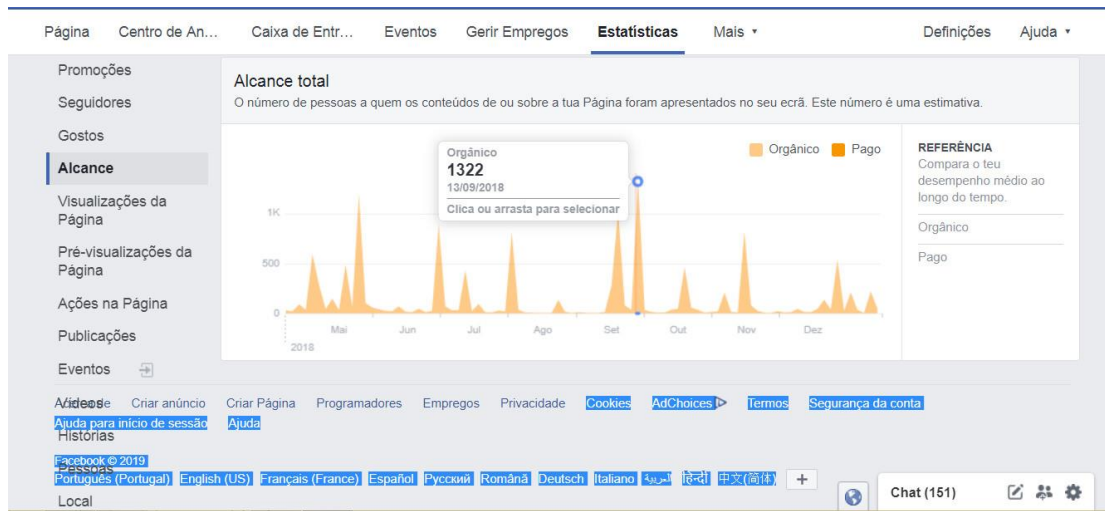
Página | Centro de An… | Caixa de Entr… | Eventos | Gerir Empregos | Estatísticas | Mais ▾ | Definições | Ajuda ▾

Promoções
Seguidores
Gostos
Alcance
Visualizações da Página
Pré-visualizações da Página
Ações na Página
Publicações
Eventos
Vídeos
Histórias
Pessoas
Local

Alcance total
O número de pessoas a quem os conteúdos de ou sobre a tua Página foram apresentados no seu ecrã. Este número é uma estimativa.

Orgânico
1322
13/09/2018
Clica ou arrasta para selecionar

Orgânico   Pago

1K
500
0
Mai   Jun   Jul   Ago   Set   Out   Nov   Dez
2018

REFERÊNCIA
Compara o teu desempenho médio ao longo do tempo.
Orgânico
Pago

Anunciе   Criar anúncio   Criar Página   Programadores   Empregos   Privacidade   Cookies   AdChoices   Termos   Segurança da conta
Ajuda para início de sessão   Ajuda

Facebook © 2019
Português (Portugal)   English (US)   Français (France)   Español   Русский   Română   Deutsch   Italiano   العربية   हिन्दी   中文(简体)   +

Chat (151)